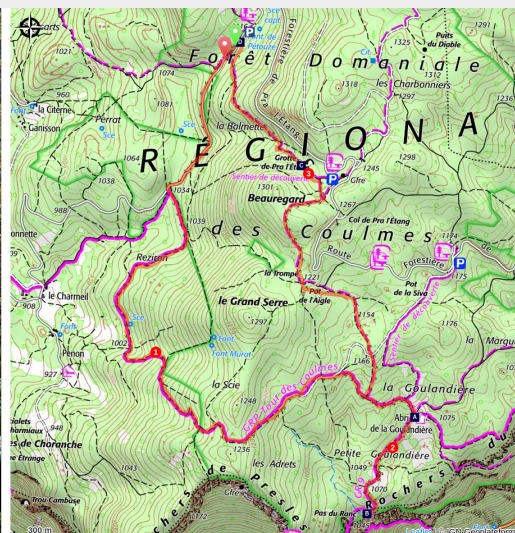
Forêt Domaniale
RÉGIONA
des Coulmes
Puits du Diable
1325
1312
les Charbonniers
1297
1318
1021
Cit.
960
1074
la Citerne
Ganisson
Perrat
Sce
la Balmette
Grotte de Pra l'Etang
Sentier de découverte
1298
1245
Gfre
1064
1038
1034
1039
1301
Beauregard
1267
Col de Pra l'Étang
988
Rezière
Route
Forestière
1174
1175
Pot de la Siva
onnette
le Charmeil
908
la Trompe
1221
Pot de l'Aigle
le Grand Serre
1297
1154
1176
Forts
Sce
Font
Font Murat
Penon
1002
1
1166
927
la Scie
Sentier de découverte
la Goulandière
1248
GR Tour des Coulmes
Abri de la Goulandière
1075
halets
harmiaux
es de Choranche
1236
2
Petite Goulandière
e l'Étange
les Adrets
1043
1049
1070
Trou Cambuse
Gfre
Rochers de Presles
Rochers du
Pas du Ranc
300 m
Sce
Font de Pétouze
Forestière de Pra l'Etang
la Marque